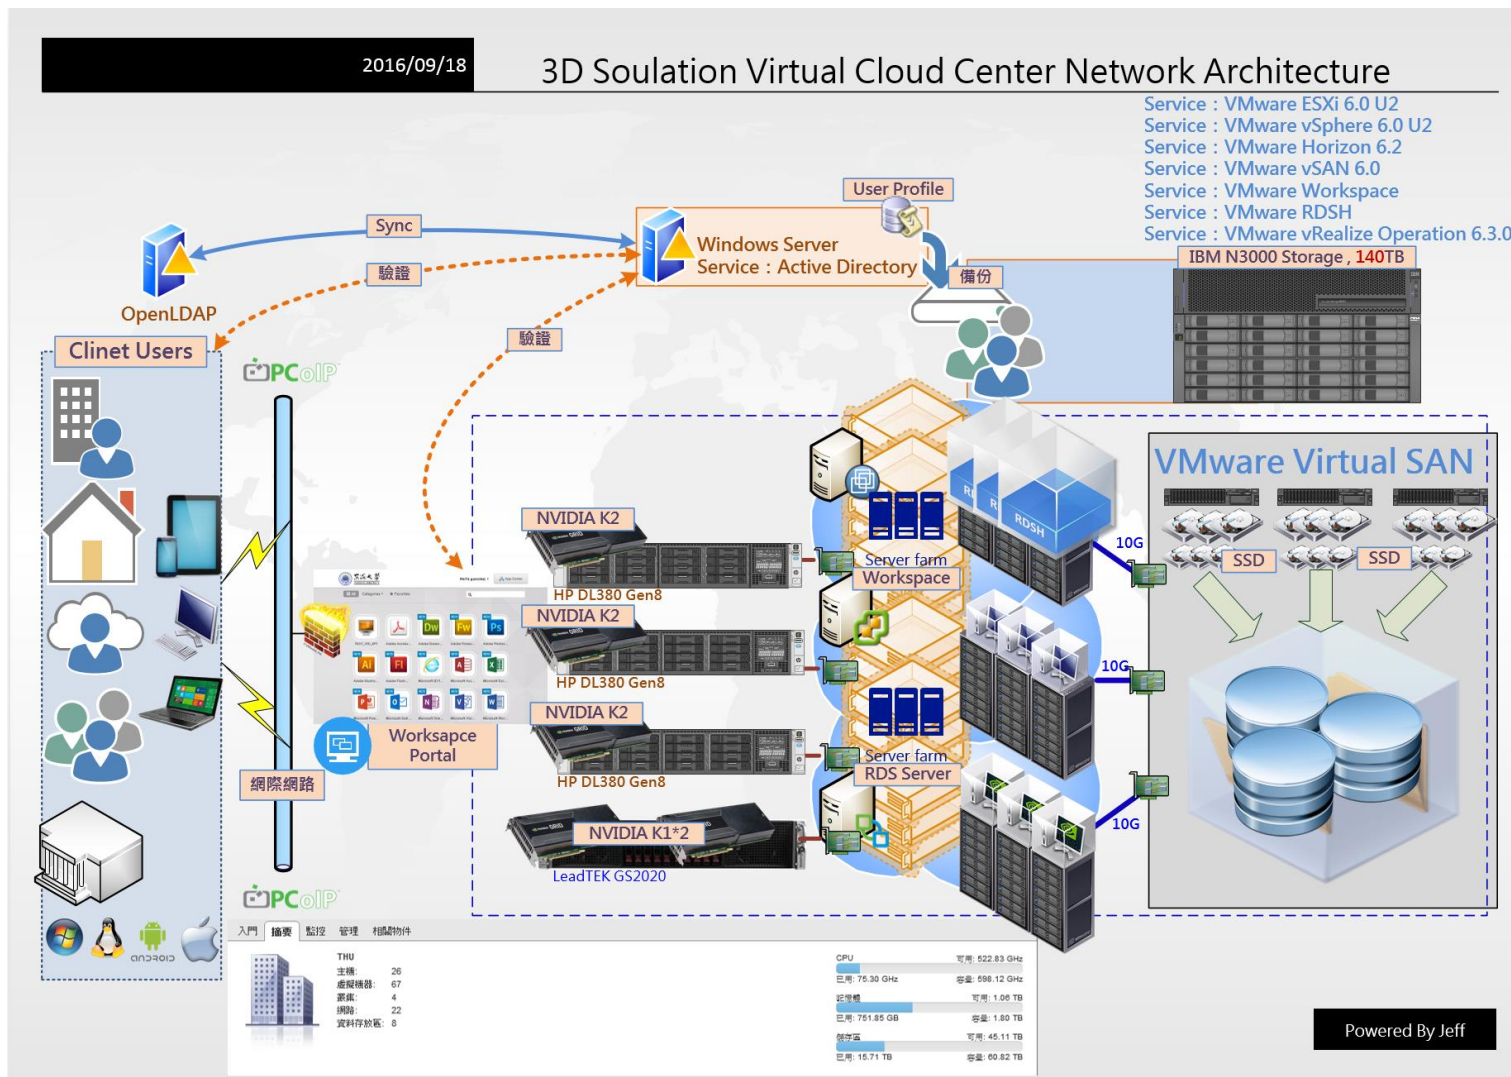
2016/09/18

3D Soulation Virtual Cloud Center Network Architecture

Service：VMware ESXi 6.0 U2
Service：VMware vSphere 6.0 U2
Service：VMware Horizon 6.2
Service：VMware vSAN 6.0
Service：VMware Workspace
Service：VMware RDSH
Service：VMware vRealize Operation 6.3.0

User Profile

Sync

驗證

Windows Server
Service：Active Directory

備份

IBM N3000 Storage , 140TB

OpenLDAP

Clinet Users

驗證

PCoIP

VMware Virtual SAN

RDSH

10G

SSD

SSD

NVIDIA K2

HP DL380 Gen8

Server farm
Workspace

NVIDIA K2

HP DL380 Gen8

10G

NVIDIA K2

Workspace Portal

HP DL380 Gen8

Server farm
RDS Server

網際網路

NVIDIA K1*2

LeadTEK GS2020

10G

PCoIP

android

入門 摘要 監控 管理 相關物件

THU
主機: 26
虛擬機器: 67
叢集: 4
網路: 22
資料存放區: 8

CPU 可用: 522.83 GHz
已用: 75.30 GHz 容量: 598.12 GHz
記憶體 可用: 1.06 TB
已用: 751.85 GB 容量: 1.80 TB
儲存區 可用: 45.11 TB
已用: 15.71 TB 容量: 60.82 TB

Powered By Jeff